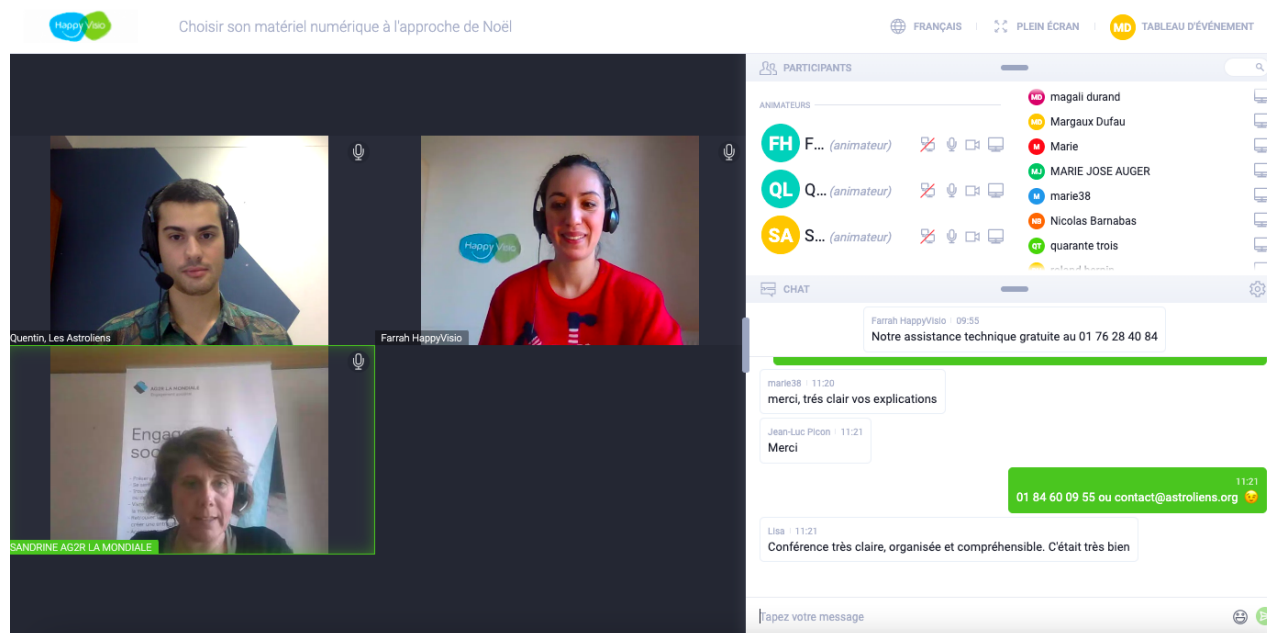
Happy Visio

Choisir son matériel numérique à l'approche de Noël

FRANÇAIS

PLEIN ÉCRAN

MD TABLEAU D'ÉVÉNEMENT

Happy Visio

Quentin, Les Astroliens

Farrah HappyVisio

AG2R LA MONDIALE

Engag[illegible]t soc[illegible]

SANDRINE AG2R LA MONDIALE

PARTICIPANTS

ANIMATEURS

FH F... (animateur)

QL Q... (animateur)

SA S... (animateur)

MD magali durand

MD Margaux Dufau

M Marie

MJ MARIE JOSE AUGER

M marie38

NB Nicolas Barnabas

QT quarante trois

CHAT

Farrah HappyVisio 09:55
Notre assistance technique gratuite au 01 76 28 40 84

marie38 11:20
merci, trés clair vos explications

Jean-Luc Picon 11:21
Merci

11:21
01 84 60 09 55 ou contact@astroliens.org 😉

Lisa 11:21
Conférence très claire, organisée et compréhensible. C'était très bien

Tapez votre message